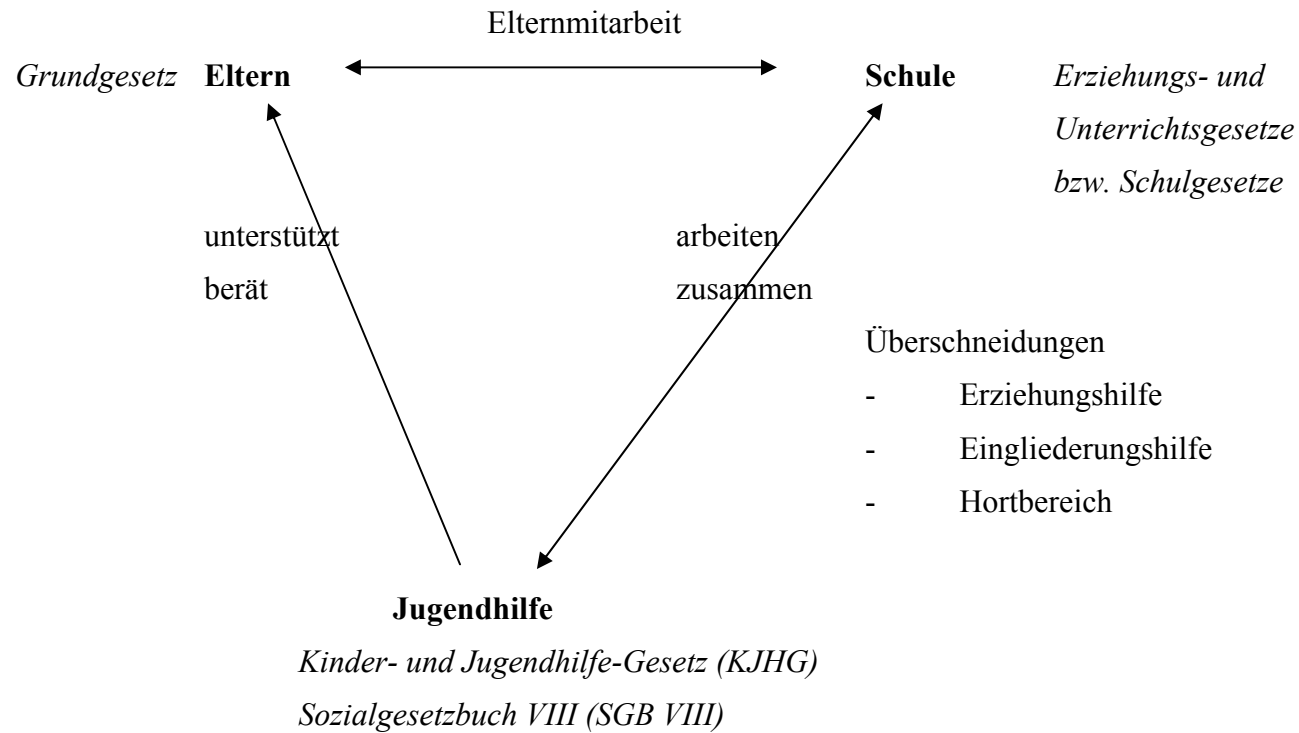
Elternmitarbeit

*Grundgesetz* **Eltern**

**Schule** *Erziehungs- und Unterrichtsgesetze bzw. Schulgesetze*

unterstützt
berät

arbeiten
zusammen

Überschneidungen
- Erziehungshilfe
- Eingliederungshilfe
- Hortbereich

**Jugendhilfe**
*Kinder- und Jugendhilfe-Gesetz (KJHG)*
*Sozialgesetzbuch VIII (SGB VIII)*